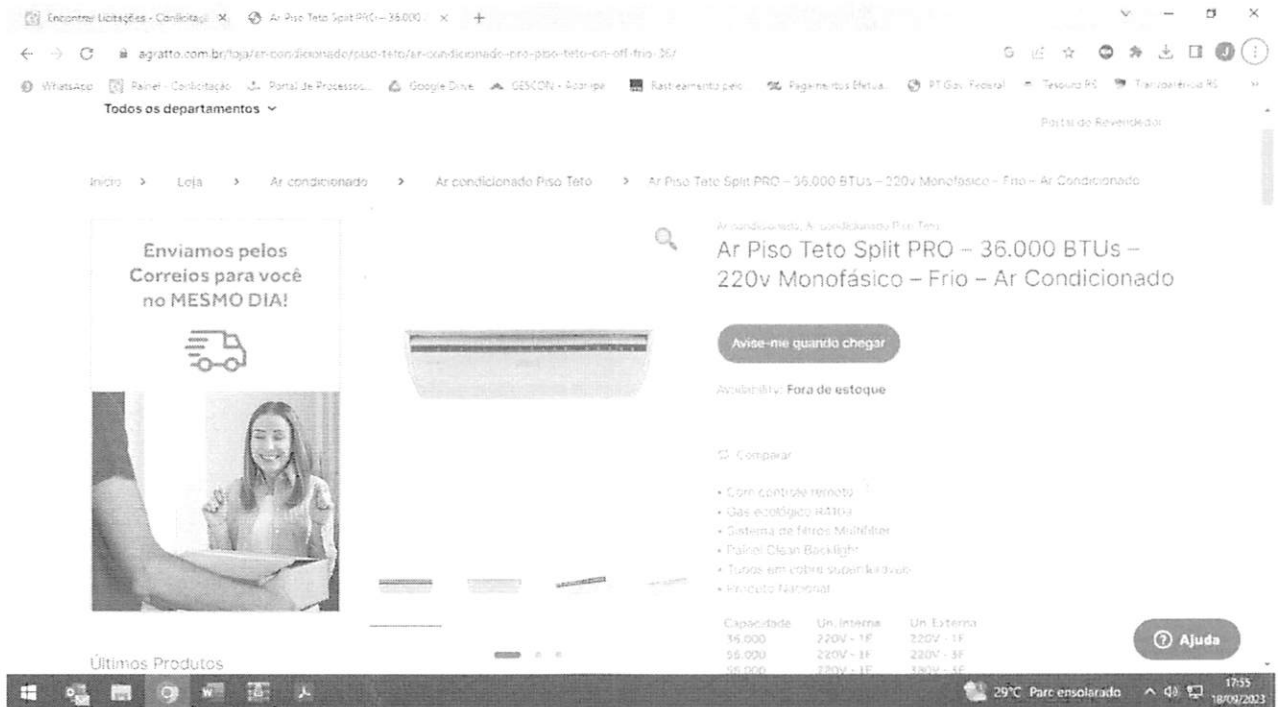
Encontrar Licitações - Conlicitação × Ar Piso Teto Split PRO – 36.000 × +

agratto.com.br/loja/ar-condicionado/piso-teto/ar-condicionado-pro-piso-teto-on-off-frio-36/

WhatsApp Painel - Conlicitação Portal de Processos Google Drive GESCON - Acatripe Rastreamento pelo Pagamentos Efetua... PT Gov. Federal Tesouro RS Transparência RS

Todos os departamentos

Portal do Revendedor

Início > Loja > Ar condicionado > Ar condicionado Piso Teto > Ar Piso Teto Split PRO – 36.000 BTUs – 220v Monofásico – Frio – Ar Condicionado

Enviamos pelos Correios para você no MESMO DIA!

Ar condicionado, Ar condicionado Piso Teto

Ar Piso Teto Split PRO – 36.000 BTUs – 220v Monofásico – Frio – Ar Condicionado

Avise-me quando chegar

Availability: Fora de estoque

Comparar

• Com controle remoto
• Gás ecológico R410a
• Sistema de filtros Multifilter
• Painel Clean Backlight
• Tubos em cobre superlimpo
• Produto Nacional

| Capacidade | Un. Interna | Un. Externa |
|---|---|---|
| 36.000 | 220V - 1F | 220V - 1F |
| 56.000 | 220V - 1F | 220V - 3F |
| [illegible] | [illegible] | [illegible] |

Últimos Produtos

Ajuda

29°C Parc ensolarado 17:55 18/09/2023